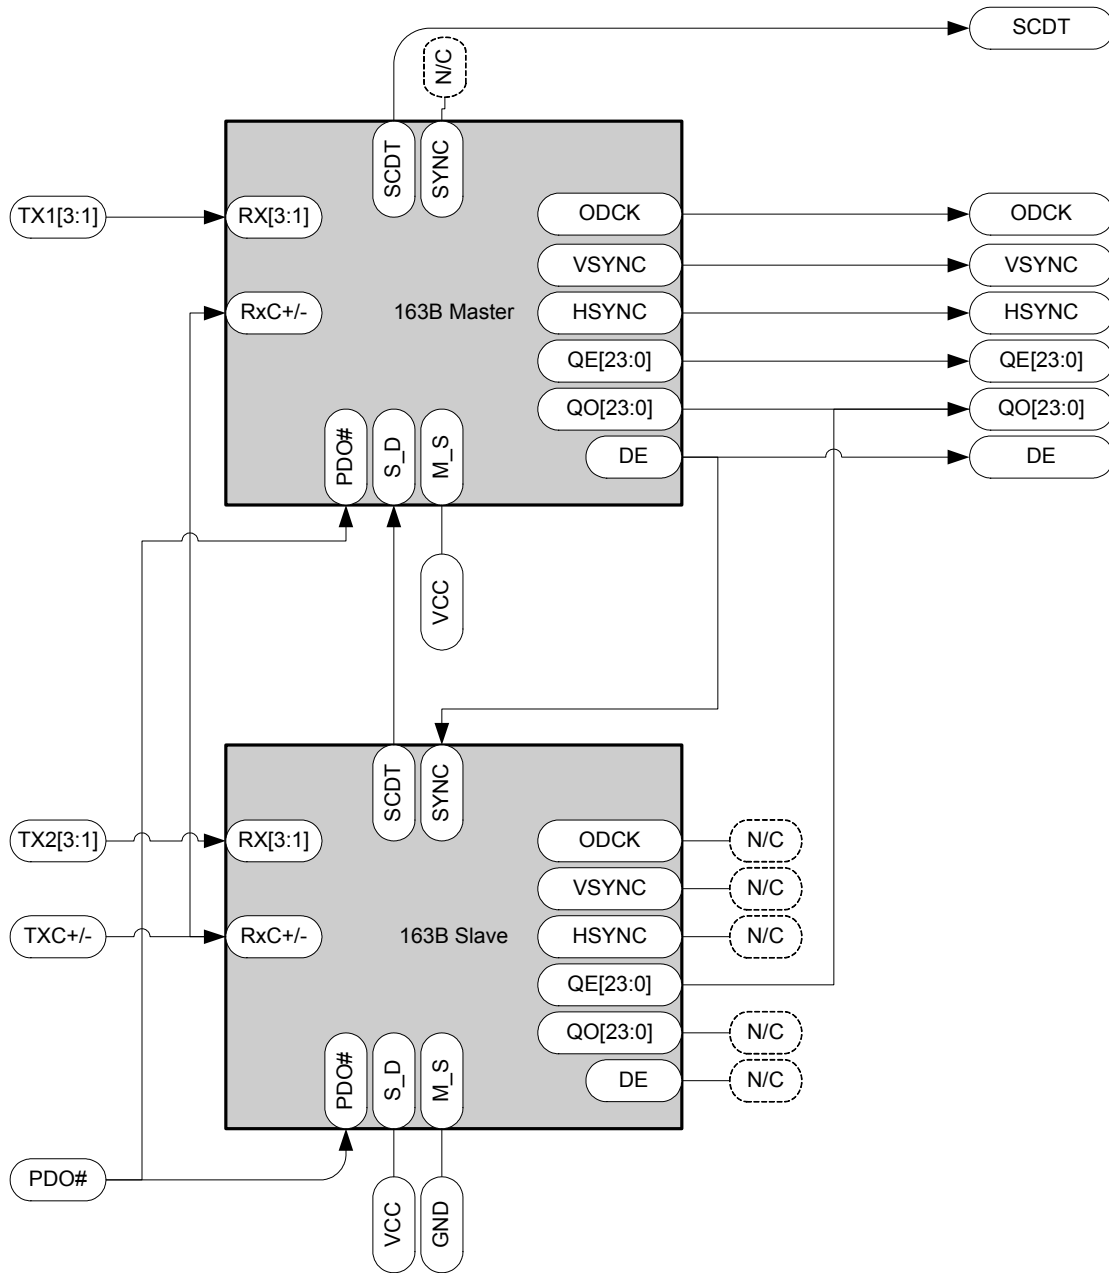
SCDT
N/C
SCDT
SYNC
TX1[3:1]
RX[3:1]
ODCK
ODCK
VSYNC
VSYNC
RxC+/-
163B Master
HSYNC
HSYNC
QE[23:0]
QE[23:0]
QO[23:0]
QO[23:0]
PDO#
S_D
M_S
DE
DE
VCC
SCDT
SYNC
TX2[3:1]
RX[3:1]
ODCK
N/C
VSYNC
N/C
TXC+/-
RxC+/-
163B Slave
HSYNC
N/C
QE[23:0]
QO[23:0]
N/C
PDO#
S_D
M_S
DE
N/C
PDO#
VCC
GND